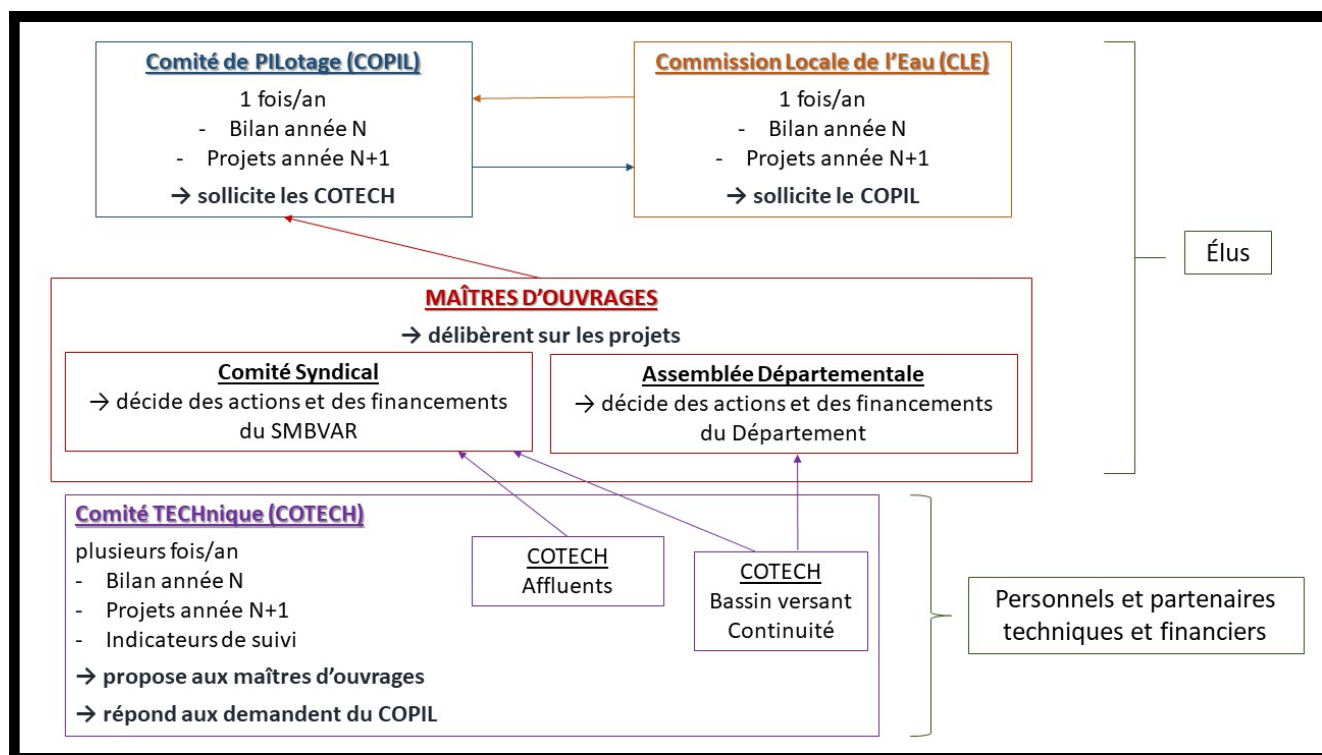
Comité de PILotage (COPIL)
1 fois/an
- Bilan année N
- Projets année N+1
→ sollicite les COTECH

Commission Locale de l'Eau (CLE)
1 fois/an
- Bilan année N
- Projets année N+1
→ sollicite le COPIL

Élus

MAÎTRES D'OUVRAGES
→ délibèrent sur les projets

Comité Syndical
→ décide des actions et des financements du SMBVAR

Assemblée Départementale
→ décide des actions et des financements du Département

Comité TECHnique (COTECH)
plusieurs fois/an
- Bilan année N
- Projets année N+1
- Indicateurs de suivi
→ propose aux maîtres d'ouvrages
→ répond aux demandent du COPIL

COTECH
Affluents

COTECH
Bassin versant
Continuité

Personnels et partenaires techniques et financiers